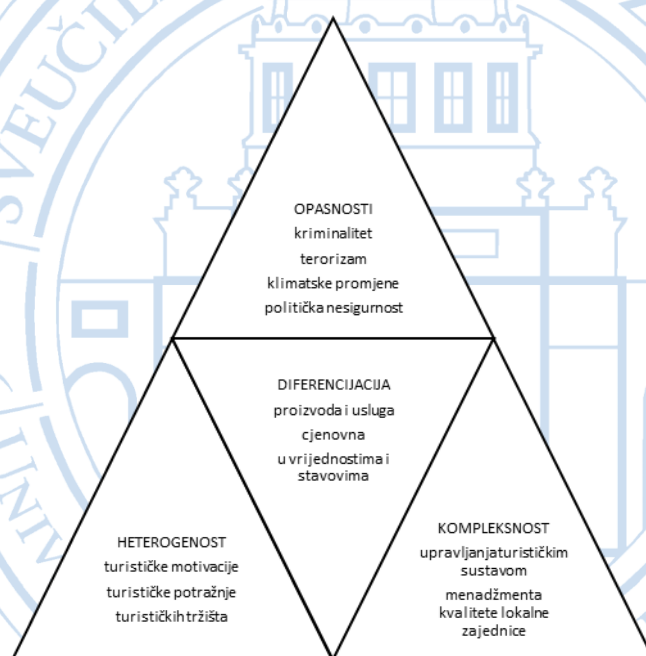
OPASNOSTI
kriminalitet
terorizam
klimatske promjene
politička nesigurnost

DIFERENCIJACIJA
proizvoda i usluga
cjenovna
u vrijednostima i stavovima

HETEROGENOST
turističke motivacije
turističke potražnje
turističkih tržišta

KOMPLEKSNOST
upravljanja turističkim sustavom
menadžmenta kvalitete lokalne zajednice